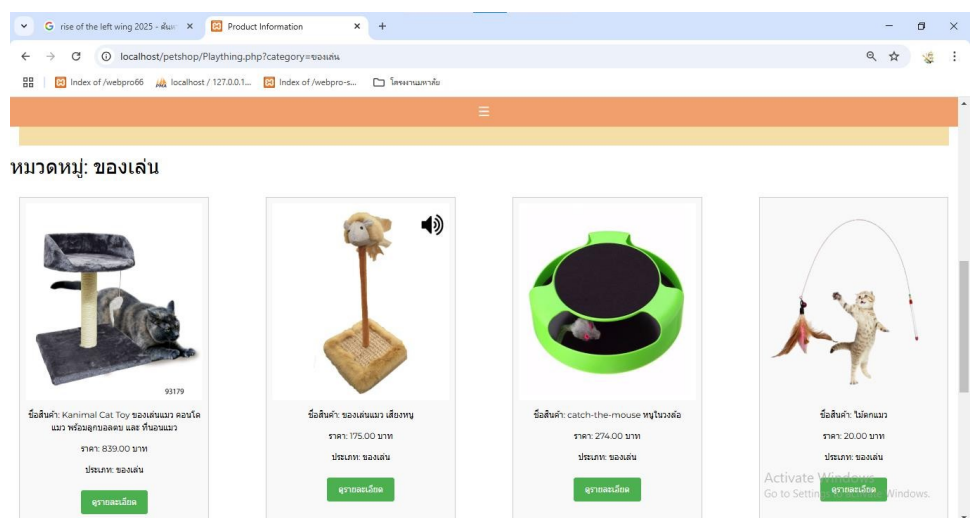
rise of the left wing 2025 - ค้นห ×
Product Information ×
+
localhost/petshop/Plaything.php?category=ของเล่น
Index of /webpro66
localhost / 127.0.0.1...
Index of /webpro-s...
โครงงานมหาลัย

หมวดหมู่: ของเล่น

93179

ชื่อสินค้า: Kanimal Cat Toy ของเล่นแมว คอนโดแมว พร้อมลูกบอลตบ และ ที่นอนแมว
ราคา: 839.00 บาท
ประเภท: ของเล่น
ดูรายละเอียด

ชื่อสินค้า: ของเล่นแมว เสียงหนู
ราคา: 175.00 บาท
ประเภท: ของเล่น
ดูรายละเอียด

ชื่อสินค้า: catch-the-mouse หนูในวงล้อ
ราคา: 274.00 บาท
ประเภท: ของเล่น
ดูรายละเอียด

ชื่อสินค้า: ไม้ตกแมว
ราคา: 20.00 บาท
ประเภท: ของเล่น
ดูรายละเอียด

Activate Windows
Go to Settings to activate Windows.